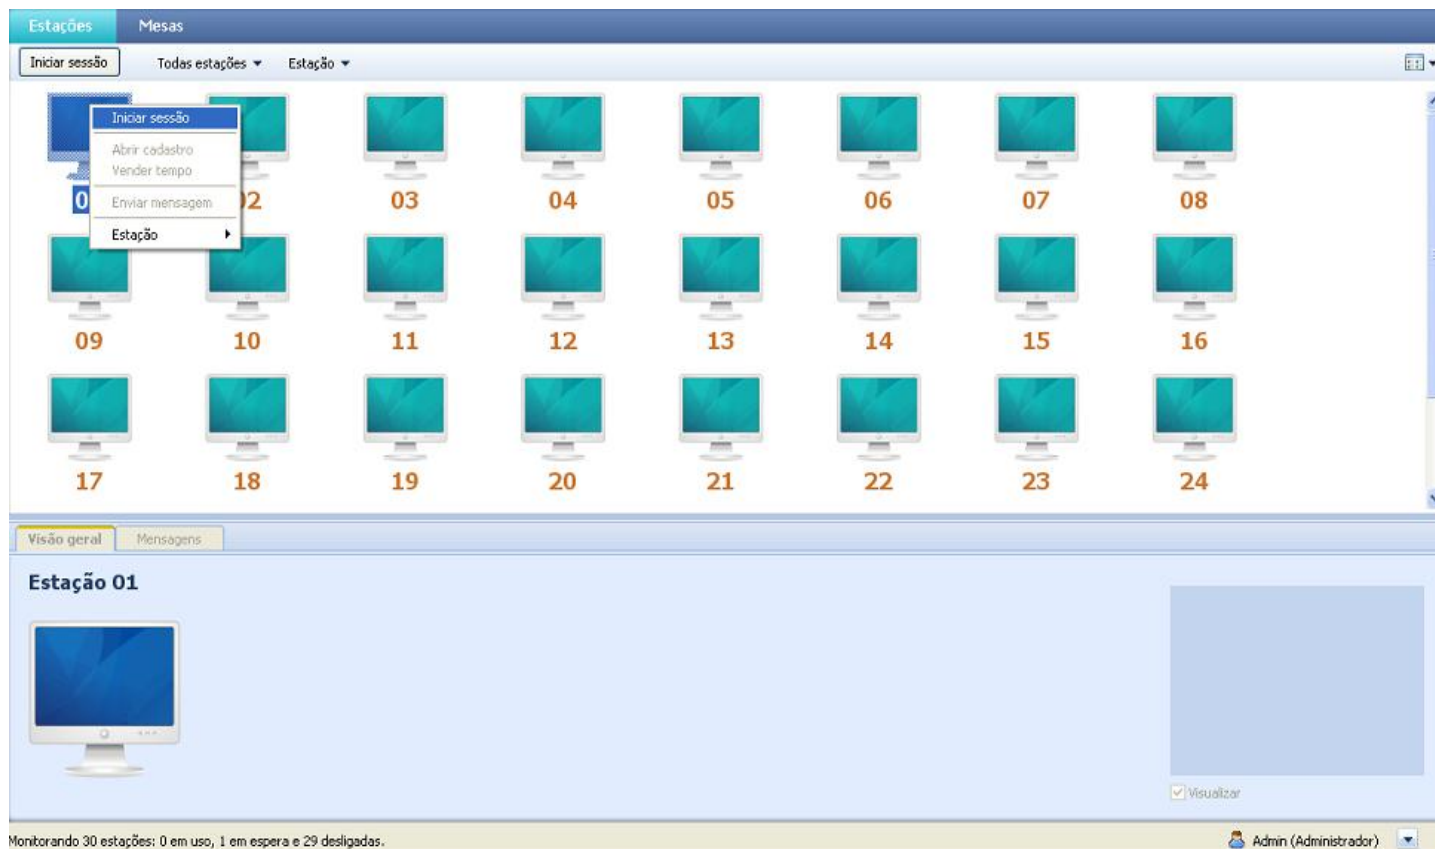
Estações Mesas

Iniciar sessão Todas estações ▾ Estação ▾

Iniciar sessão
Abrir cadastro
Vender tempo
Enviar mensagem
Estação

0 )2 03 04 05 06 07 08

09 10 11 12 13 14 15 16

17 18 19 20 21 22 23 24

Visão geral Mensagens

Estação 01

Visualizar

Monitorando 30 estações: 0 em uso, 1 em espera e 29 desligadas.

Admin (Administrador)